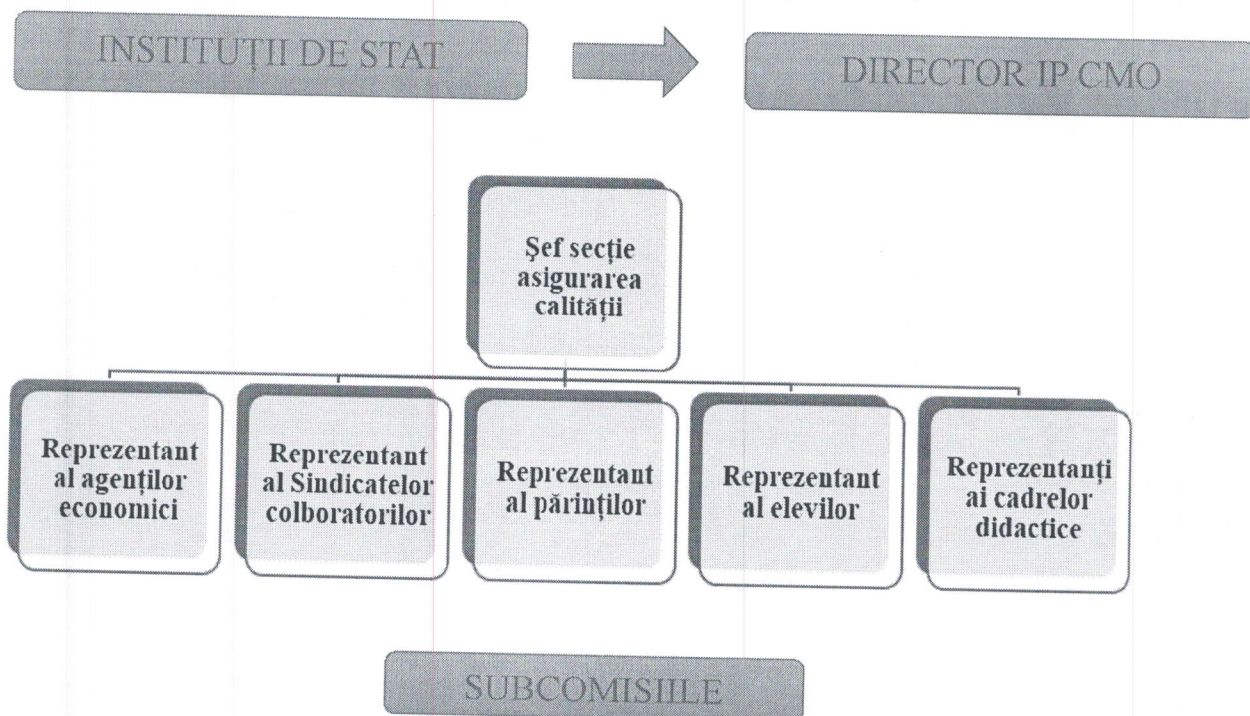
INSTITUȚII DE STAT

DIRECTOR IP CMO

Şef secție asigurarea calității

Reprezentant al agenților economici

Reprezentant al Sindicatelor colboratorilor

Reprezentant al părinților

Reprezentant al elevilor

Reprezentanți ai cadrelor didactice

SUBCOMISIILE